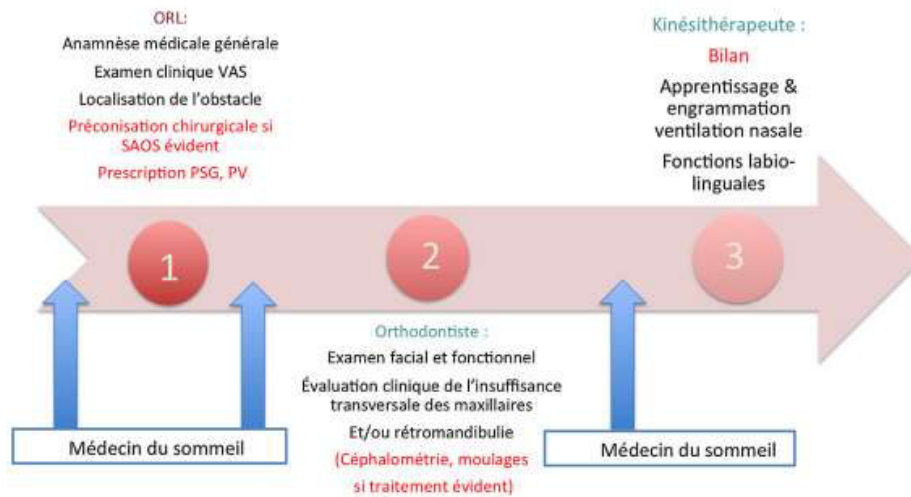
ORL:

Anamnèse médicale générale

Examen clinique VAS

Localisation de l'obstacle

Préconisation chirurgicale si SAOS évident

Prescription PSG, PV

Kinésithérapeute :

Bilan

Apprentissage & engrammation ventilation nasale

Fonctions labio-linguales

1

2

3

Orthodontiste :

Examen facial et fonctionnel

Évaluation clinique de l'insuffisance transversale des maxillaires

Et/ou rétromandibulie

(Céphalométrie, moulages si traitement évident)

Médecin du sommeil

Médecin du sommeil